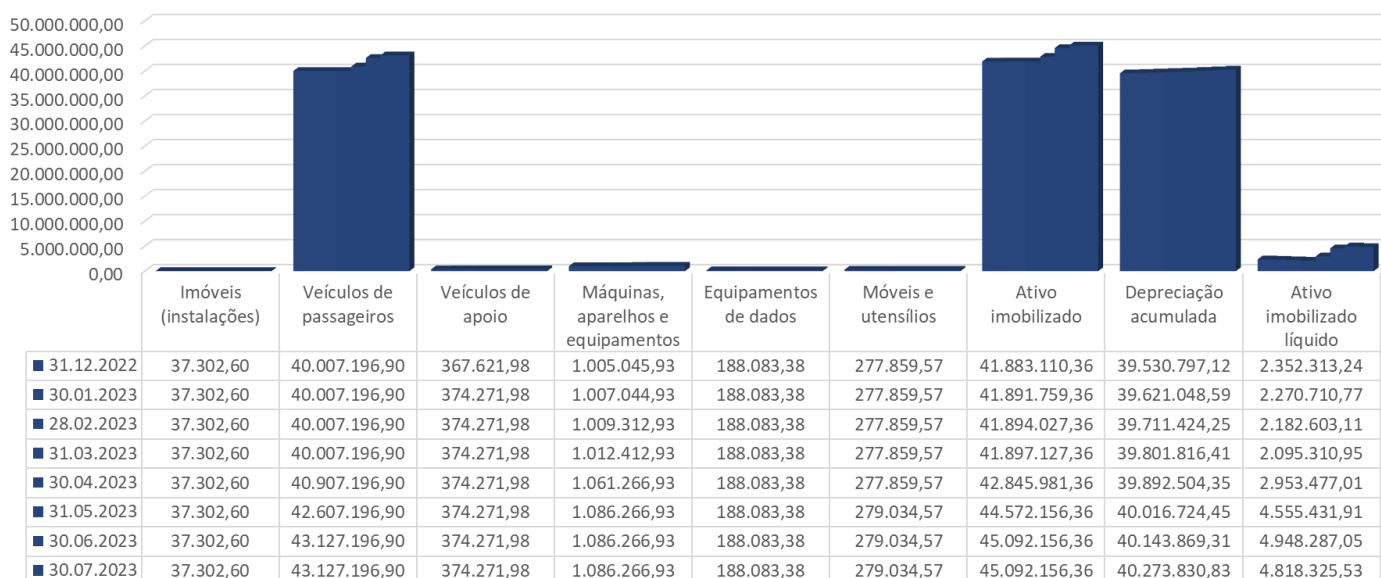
50.000.000,00
45.000.000,00
40.000.000,00
35.000.000,00
30.000.000,00
25.000.000,00
20.000.000,00
15.000.000,00
10.000.000,00
5.000.000,00
0,00

| | Imóveis (instalações) | Veículos de passageiros | Veículos de apoio | Máquinas, aparelhos e equipamentos | Equipamentos de dados | Móveis e utensílios | Ativo imobilizado | Depreciação acumulada | Ativo imobilizado líquido |
|---|---|---|---|---|---|---|---|---|---|
| 31.12.2022 | 37.302,60 | 40.007.196,90 | 367.621,98 | 1.005.045,93 | 188.083,38 | 277.859,57 | 41.883.110,36 | 39.530.797,12 | 2.352.313,24 |
| 30.01.2023 | 37.302,60 | 40.007.196,90 | 374.271,98 | 1.007.044,93 | 188.083,38 | 277.859,57 | 41.891.759,36 | 39.621.048,59 | 2.270.710,77 |
| 28.02.2023 | 37.302,60 | 40.007.196,90 | 374.271,98 | 1.009.312,93 | 188.083,38 | 277.859,57 | 41.894.027,36 | 39.711.424,25 | 2.182.603,11 |
| 31.03.2023 | 37.302,60 | 40.007.196,90 | 374.271,98 | 1.012.412,93 | 188.083,38 | 277.859,57 | 41.897.127,36 | 39.801.816,41 | 2.095.310,95 |
| 30.04.2023 | 37.302,60 | 40.907.196,90 | 374.271,98 | 1.061.266,93 | 188.083,38 | 277.859,57 | 42.845.981,36 | 39.892.504,35 | 2.953.477,01 |
| 31.05.2023 | 37.302,60 | 42.607.196,90 | 374.271,98 | 1.086.266,93 | 188.083,38 | 279.034,57 | 44.572.156,36 | 40.016.724,45 | 4.555.431,91 |
| 30.06.2023 | 37.302,60 | 43.127.196,90 | 374.271,98 | 1.086.266,93 | 188.083,38 | 279.034,57 | 45.092.156,36 | 40.143.869,31 | 4.948.287,05 |
| 30.07.2023 | 37.302,60 | 43.127.196,90 | 374.271,98 | 1.086.266,93 | 188.083,38 | 279.034,57 | 45.092.156,36 | 40.273.830,83 | 4.818.325,53 |